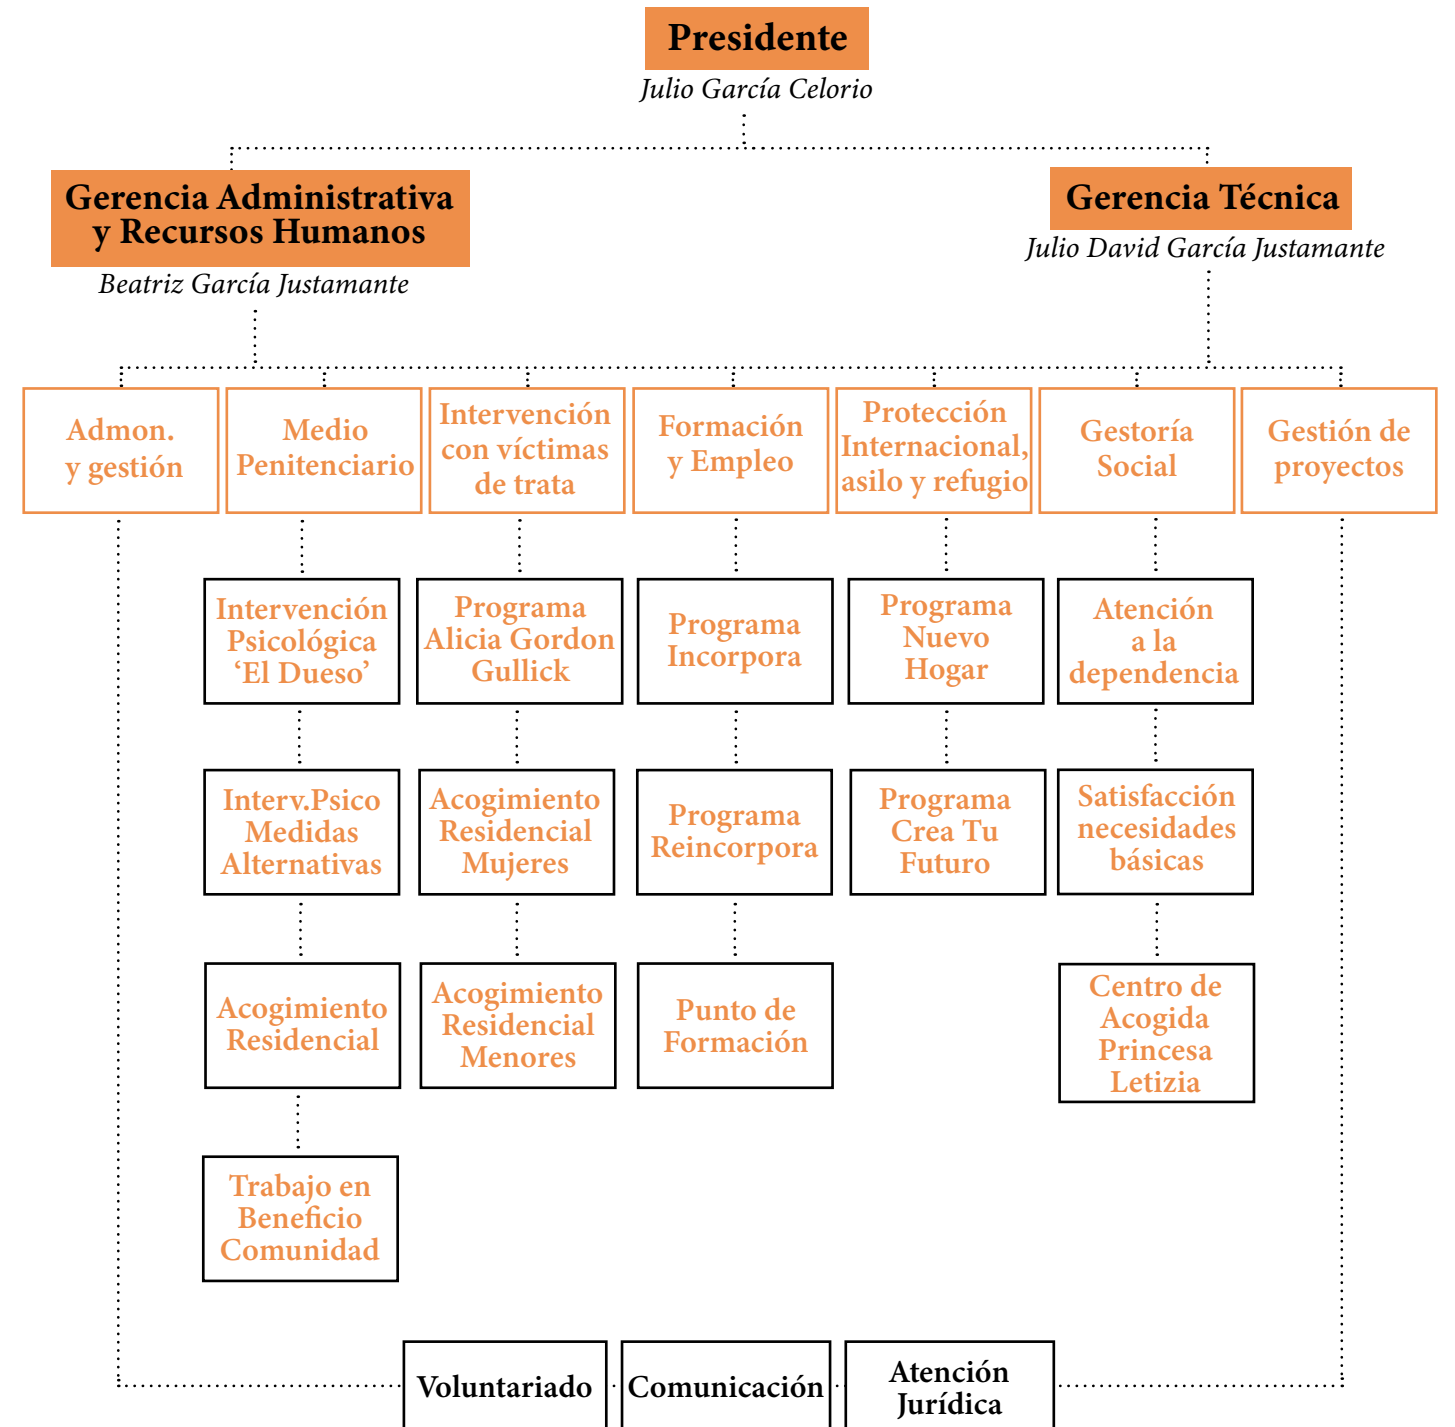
Presidente
Julio García Celorio

Gerencia Administrativa y Recursos Humanos
Beatriz García Justamante

Gerencia Técnica
Julio David García Justamante

Admon. y gestión

Medio Penitenciario

Intervención con víctimas de trata

Formación y Empleo

Protección Internacional, asilo y refugio

Gestoría Social

Gestión de proyectos

Intervención Psicológica ‘El Dueso’

Interv.Psico Medidas Alternativas

Acogimiento Residencial

Trabajo en Beneficio Comunidad

Programa Alicia Gordon Gullick

Acogimiento Residencial Mujeres

Acogimiento Residencial Menores

Programa Incorpora

Programa Reincorpora

Punto de Formación

Programa Nuevo Hogar

Programa Crea Tu Futuro

Atención a la dependencia

Satisfacción necesidades básicas

Centro de Acogida Princesa Letizia

Voluntariado

Comunicación

Atención Jurídica